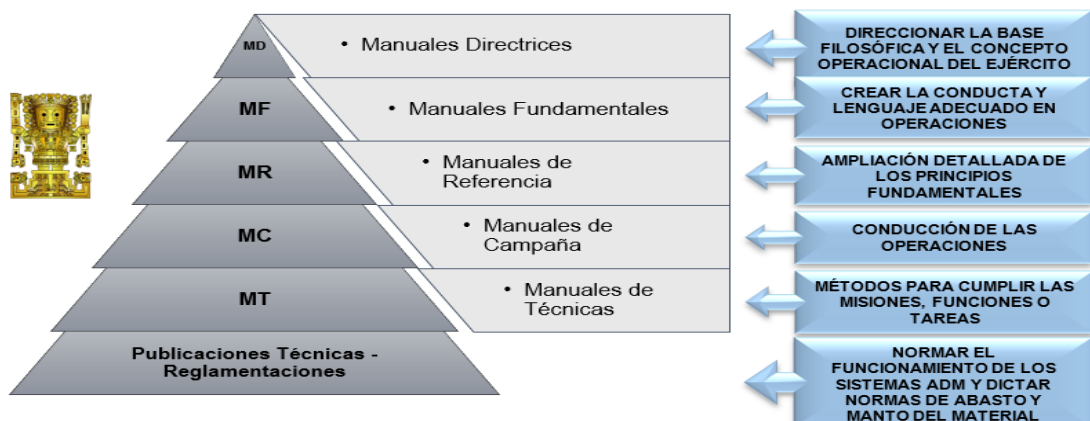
MD

• Manuales Directrices

DIRECCIONAR LA BASE FILOSÓFICA Y EL CONCEPTO OPERACIONAL DEL EJÉRCITO

MF

• Manuales Fundamentales

CREAR LA CONDUCTA Y LENGUAJE ADECUADO EN OPERACIONES

MR

• Manuales de Referencia

AMPLIACIÓN DETALLADA DE LOS PRINCIPIOS FUNDAMENTALES

MC

• Manuales de Campaña

CONDUCCIÓN DE LAS OPERACIONES

MT

• Manuales de Técnicas

MÉTODOS PARA CUMPLIR LAS MISIONES, FUNCIONES O TAREAS

Publicaciones Técnicas - Reglamentaciones

NORMAR EL FUNCIONAMIENTO DE LOS SISTEMAS ADM Y DICTAR NORMAS DE ABASTO Y MANTO DEL MATERIAL